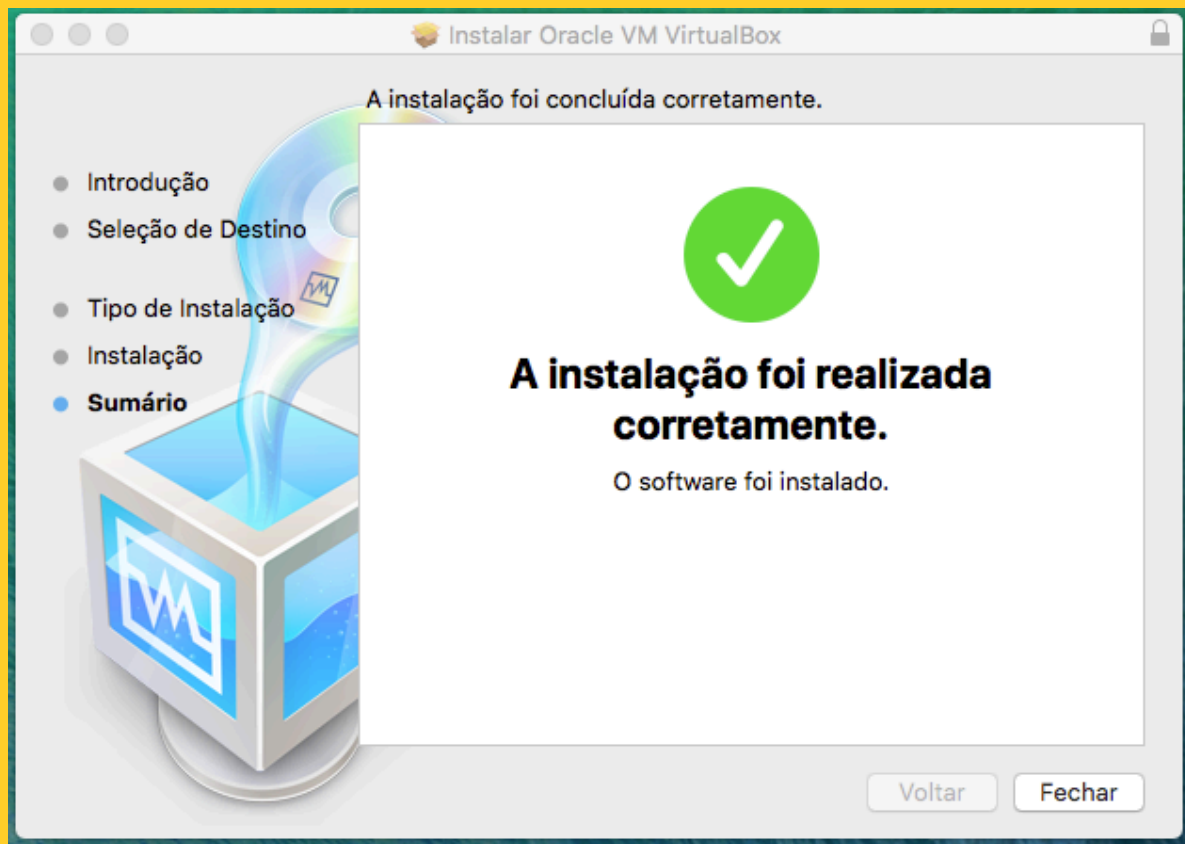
Instalar Oracle VM VirtualBox

A instalação foi concluída corretamente.

Introdução
Seleção de Destino
Tipo de Instalação
Instalação
Sumário

A instalação foi realizada corretamente.

O software foi instalado.

Voltar
Fechar